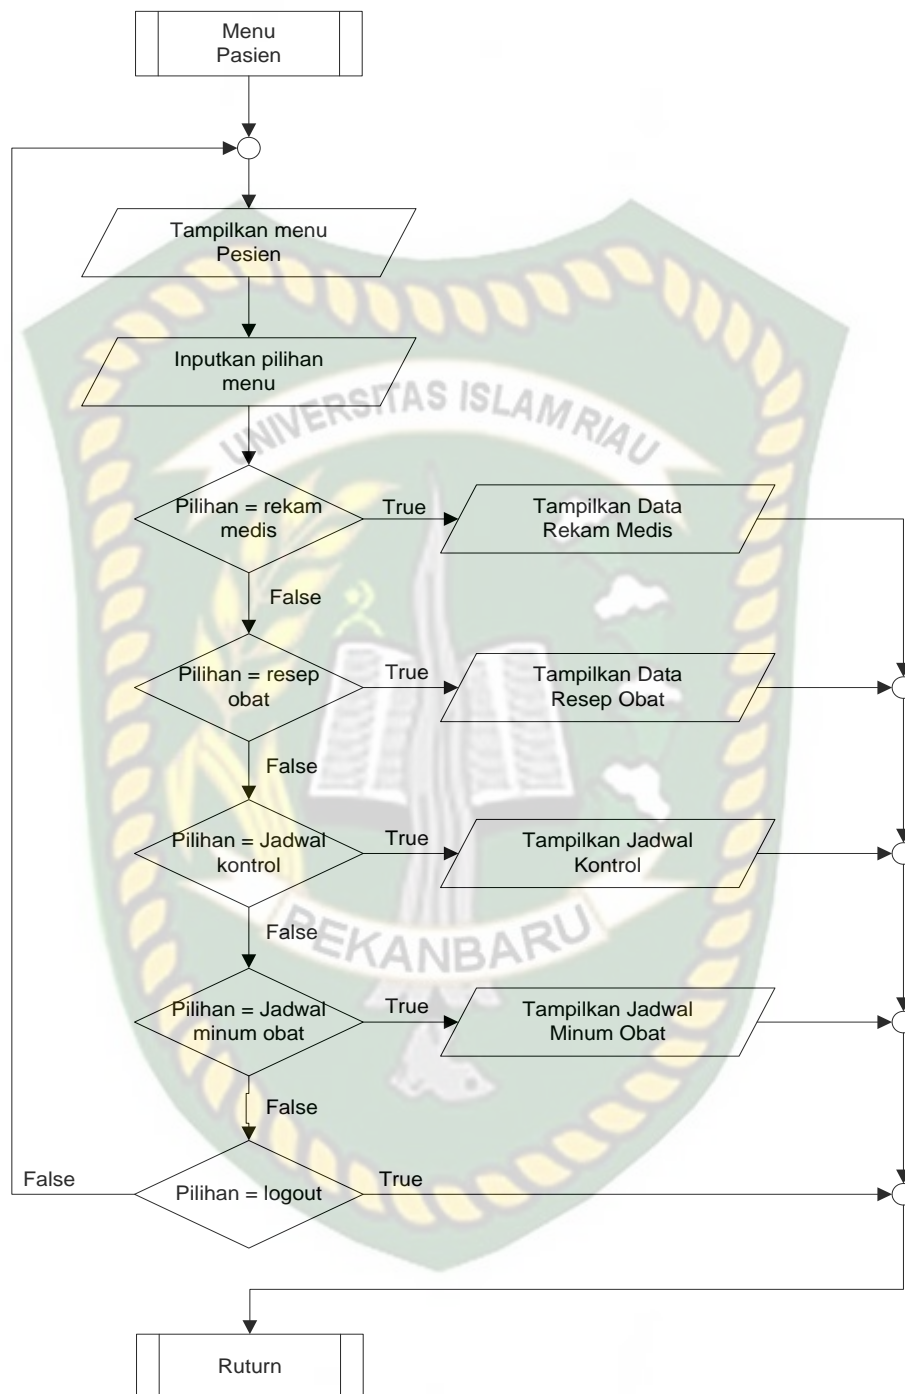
Menu Pasien

Tampilkan menu Pesien

Inputkan pilihan menu

UNIVERSITAS ISLAM RIAU

Pilihan = rekam medis

True

Tampilkan Data Rekam Medis

False

Pilihan = resep obat

True

Tampilkan Data Resep Obat

False

Pilihan = Jadwal kontrol

True

Tampilkan Jadwal Kontrol

False

PEKANBARU

Pilihan = Jadwal minum obat

True

Tampilkan Jadwal Minum Obat

False

False

Pilihan = logout

True

Ruturn